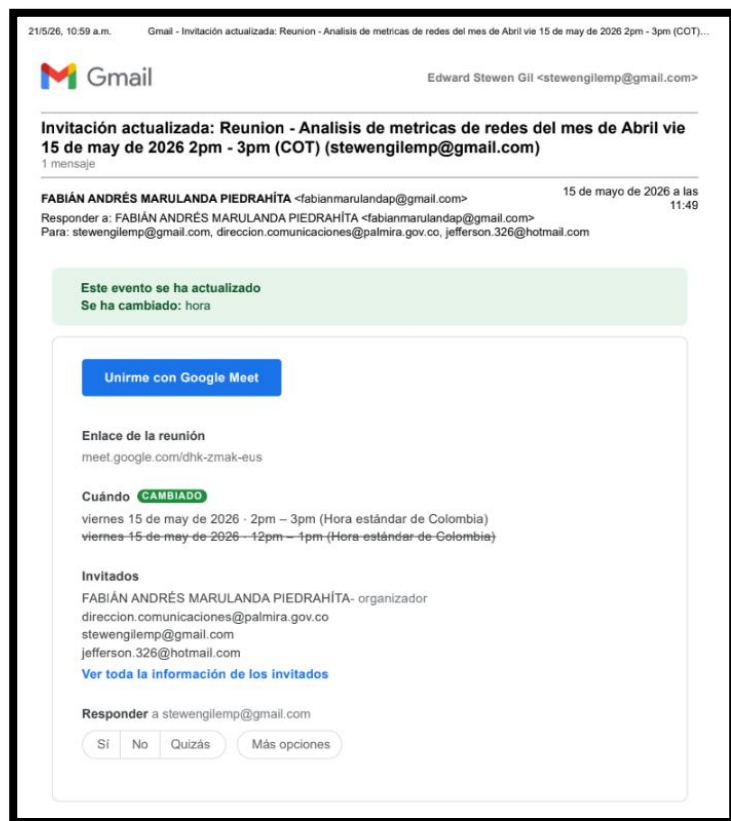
21/5/26, 10:59 a.m.    Gmail - Invitación actualizada: Reunion - Analisis de metricas de redes del mes de Abril vie 15 de may de 2026 2pm - 3pm (COT)...

Gmail

Edward Stewen Gil <stewengilemp@gmail.com>

Invitación actualizada: Reunion - Analisis de metricas de redes del mes de Abril vie 15 de may de 2026 2pm - 3pm (COT) (stewengilemp@gmail.com)
1 mensaje

FABIÁN ANDRÉS MARULANDA PIEDRAHÍTA <fabianmarulandap@gmail.com>
Responder a: FABIÁN ANDRÉS MARULANDA PIEDRAHÍTA <fabianmarulandap@gmail.com>
Para: stewengilemp@gmail.com, direccion.comunicaciones@palmira.gov.co, jefferson.326@hotmail.com

15 de mayo de 2026 a las 11:49

Este evento se ha actualizado
Se ha cambiado: hora

Unirme con Google Meet

Enlace de la reunión
meet.google.com/dhk-zmak-eus

Cuándo CAMBIADO
viernes 15 de may de 2026 · 2pm – 3pm (Hora estándar de Colombia)
~~viernes 15 de may de 2026 · 12pm – 1pm (Hora estándar de Colombia)~~

Invitados
FABIÁN ANDRÉS MARULANDA PIEDRAHÍTA- organizador
direccion.comunicaciones@palmira.gov.co
stewengilemp@gmail.com
jefferson.326@hotmail.com
Ver toda la información de los invitados

Responder a stewengilemp@gmail.com
Sí | No | Quizás | Más opciones